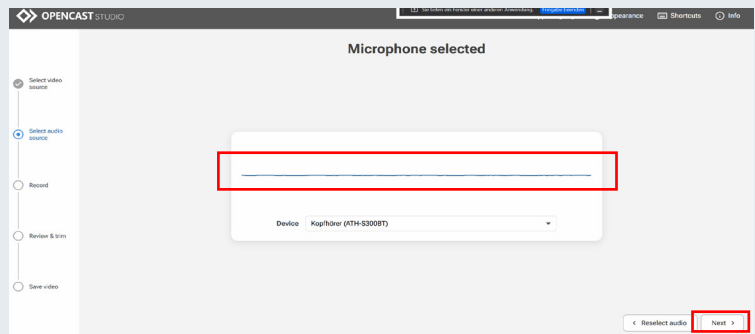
OPENCAST STUDIO

Sie teilen ein Fenster einer anderen Anwendung. Freigabe beenden

ppearance Shortcuts Info

Microphone selected

Select video source

Select audio source

Record

Review & trim

Save video

Device Kopfhörer (ATH-S300BT)

Reselect audio

Next